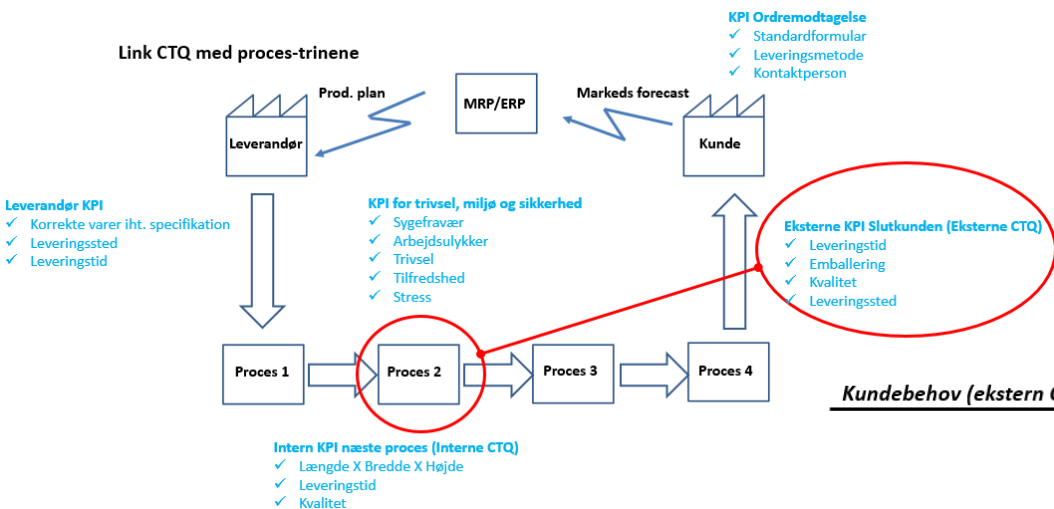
Link CTQ med proces-trinene

KPI Ordremodtagelse
✓ Standardformular
✓ Leveringsmetode
✓ Kontaktperson

Prod. plan

MRP/ERP

Markeds forecast

Leverandør

Kunde

Leverandør KPI
✓ Korrekte varer iht. specifikation
✓ Leveringssted
✓ Leveringstid

KPI for trivsel, miljø og sikkerhed
✓ Sygefravær
✓ Arbejdsulykker
✓ Trivsel
✓ Tilfredshed
✓ Stress

Eksterne KPI Slutkunden (Eksterne CTQ)
✓ Leveringstid
✓ Emballering
✓ Kvalitet
✓ Leveringssted

Proces 1

Proces 2

Proces 3

Proces 4

Kundebehov (ekstern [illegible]

Intern KPI næste proces (Interne CTQ)
✓ Længde X Bredde X Højde
✓ Leveringstid
✓ Kvalitet